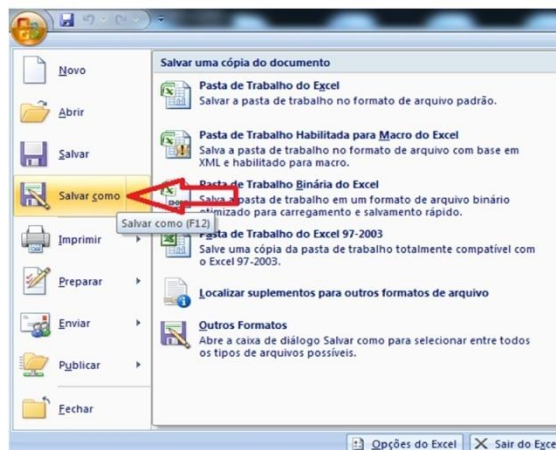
Novo

Abrir

Salvar

Salvar como

Salvar como (F12)

Imprimir

Preparar

Enviar

Publicar

Fechar

Salvar uma cópia do documento

Pasta de Trabalho do Excel
Salvar a pasta de trabalho no formato de arquivo padrão.

Pasta de Trabalho Habilitada para Macro do Excel
Salva a pasta de trabalho no formato de arquivo com base em XML e habilitado para macro.

Pasta de Trabalho Binária do Excel
Salva a pasta de trabalho em um formato de arquivo binário otimizado para carregamento e salvamento rápido.

Pasta de Trabalho do Excel 97-2003
Salve uma cópia da pasta de trabalho totalmente compatível com o Excel 97-2003.

Localizar suplementos para outros formatos de arquivo

Outros Formatos
Abre a caixa de diálogo Salvar como para selecionar entre todos os tipos de arquivos possíveis.

Opções do Excel

Sair do Exce